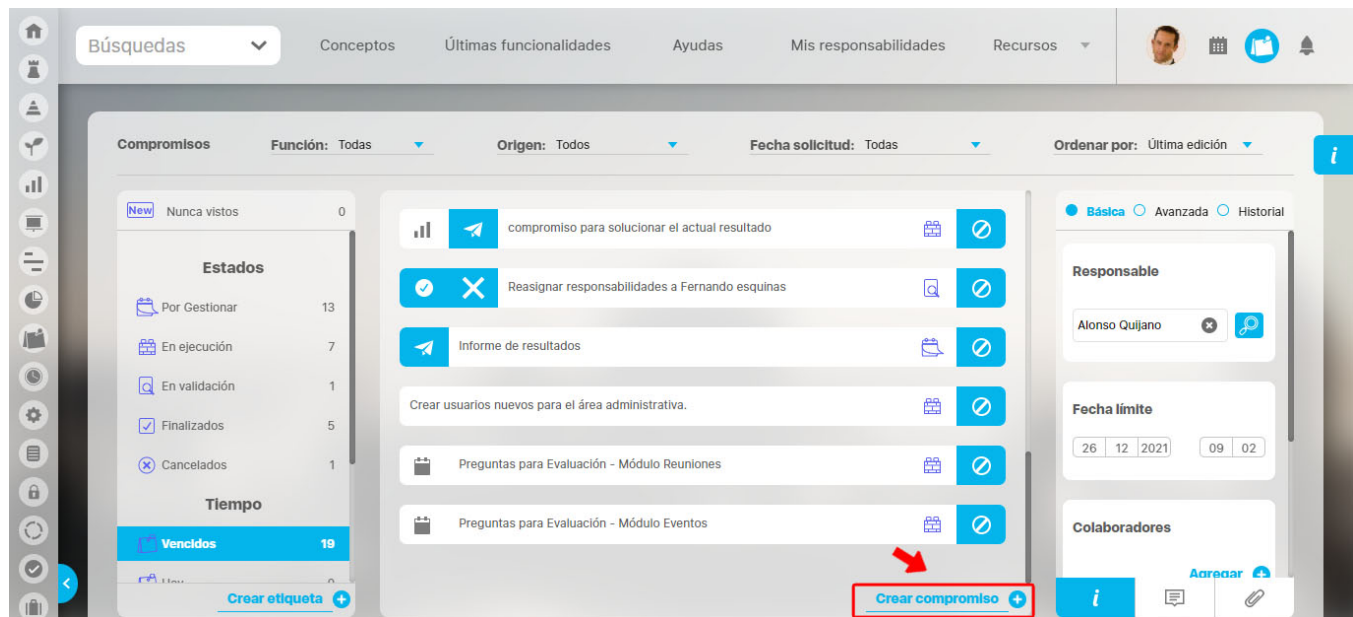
Búsquedas

Conceptos Últimas funcionalidades Ayudas Mis responsabilidades Recursos

Compromisos Función: Todas Origen: Todos Fecha solicitud: Todas Ordenar por: Última edición

New Nunca vistos 0

Estados

Por Gestionar 13

En ejecución 7

En validación 1

Finalizados 5

Cancelados 1

Tiempo

Vencidos 19

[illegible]

Crear etiqueta

compromiso para solucionar el actual resultado

Reasignar responsabilidades a Fernando esquinas

Informe de resultados

Crear usuarios nuevos para el área administrativa.

Preguntas para Evaluación - Módulo Reuniones

Preguntas para Evaluación - Módulo Eventos

Crear compromiso

Básica Avanzada Historial

Responsable

Alonso Quijano

Fecha límite

26 12 2021 09 02

Colaboradores

Agregar

i